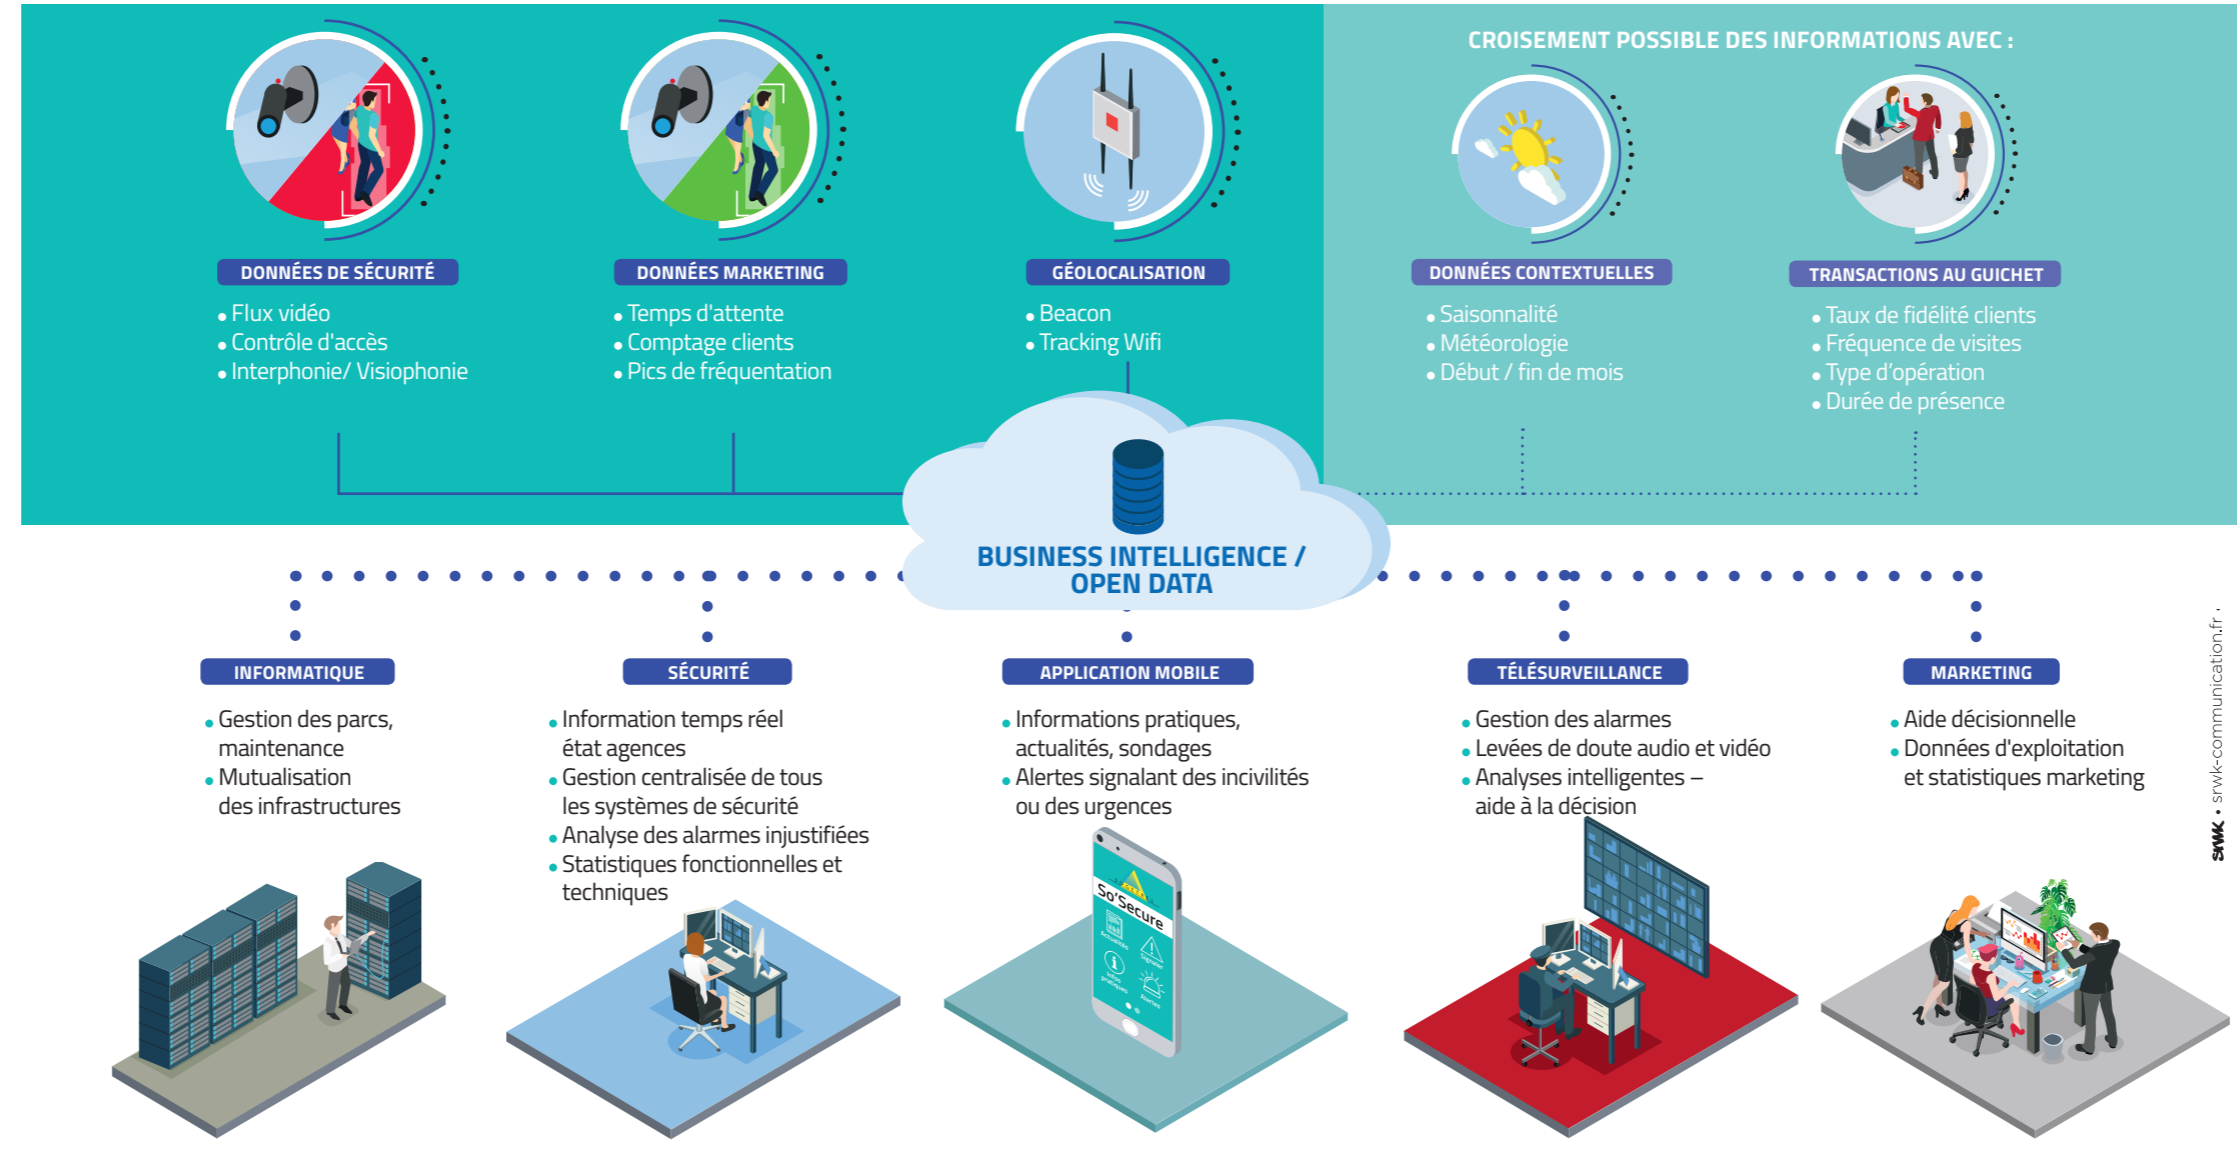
CROISEMENT POSSIBLE DES INFORMATIONS AVEC :

DONNÉES DE SÉCURITÉ
• Flux vidéo
• Contrôle d'accès
• Interphonie/ Visiophonie

DONNÉES MARKETING
• Temps d'attente
• Comptage clients
• Pics de fréquentation

GÉOLOCALISATION
• Beacon
• Tracking Wifi

DONNÉES CONTEXTUELLES
• Saisonnalité
• Météorologie
• Début / fin de mois

TRANSACTIONS AU GUICHET
• Taux de fidélité clients
• Fréquence de visites
• Type d'opération
• Durée de présence

BUSINESS INTELLIGENCE / OPEN DATA

INFORMATIQUE
• Gestion des parcs, maintenance
• Mutualisation des infrastructures

SÉCURITÉ
• Information temps réel état agences
• Gestion centralisée de tous les systèmes de sécurité
• Analyse des alarmes injustifiées
• Statistiques fonctionnelles et techniques

APPLICATION MOBILE
• Informations pratiques, actualités, sondages
• Alertes signalant des incivilités ou des urgences

So'Secure

TÉLÉSURVEILLANCE
• Gestion des alarmes
• Levées de doute audio et vidéo
• Analyses intelligentes – aide à la décision

MARKETING
• Aide décisionnelle
• Données d'exploitation et statistiques marketing

SRWK • srwk-communication.fr •